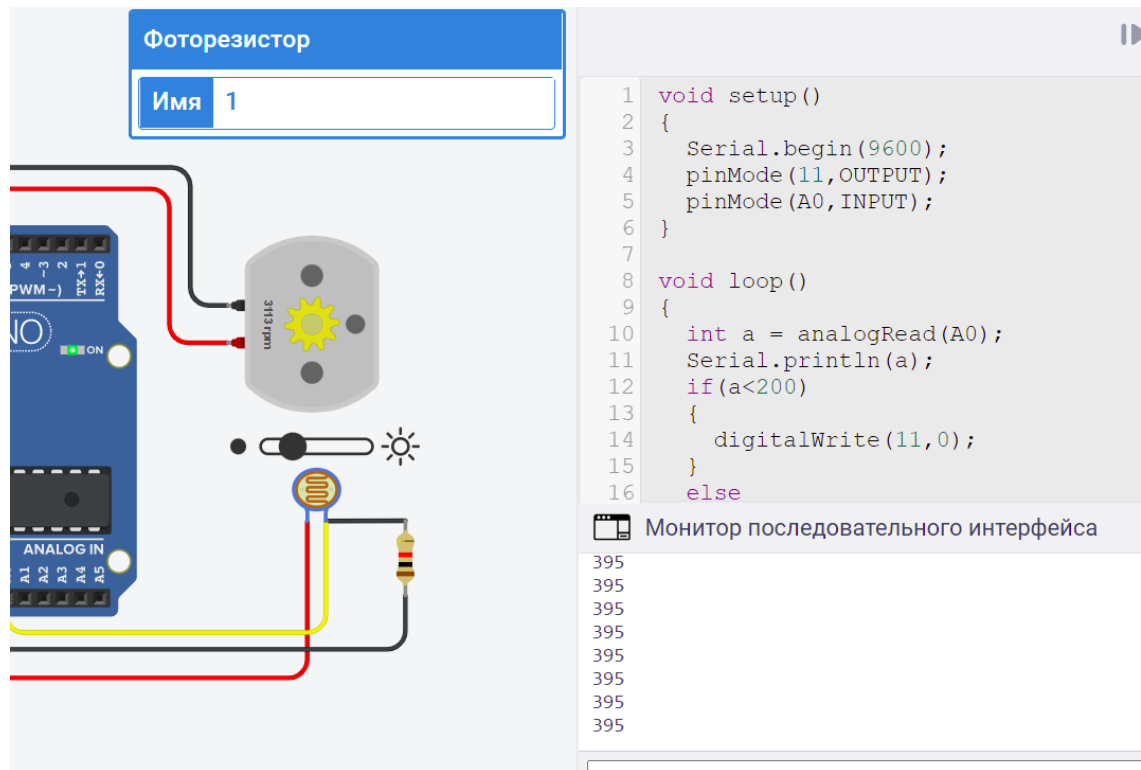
Фоторезистор

Имя 1

4 ~3 2 TX→1 RX←0
PWM~)
NO
ON
3113 rpm
ANALOG IN
A1 A2 A3 A4 A5

1 void setup()
2 {
3   Serial.begin(9600);
4   pinMode(11,OUTPUT);
5   pinMode(A0,INPUT);
6 }
7
8 void loop()
9 {
10   int a = analogRead(A0);
11   Serial.println(a);
12   if(a<200)
13   {
14     digitalWrite(11,0);
15   }
16   else

Монитор последовательного интерфейса

395
395
395
395
395
395
395
395